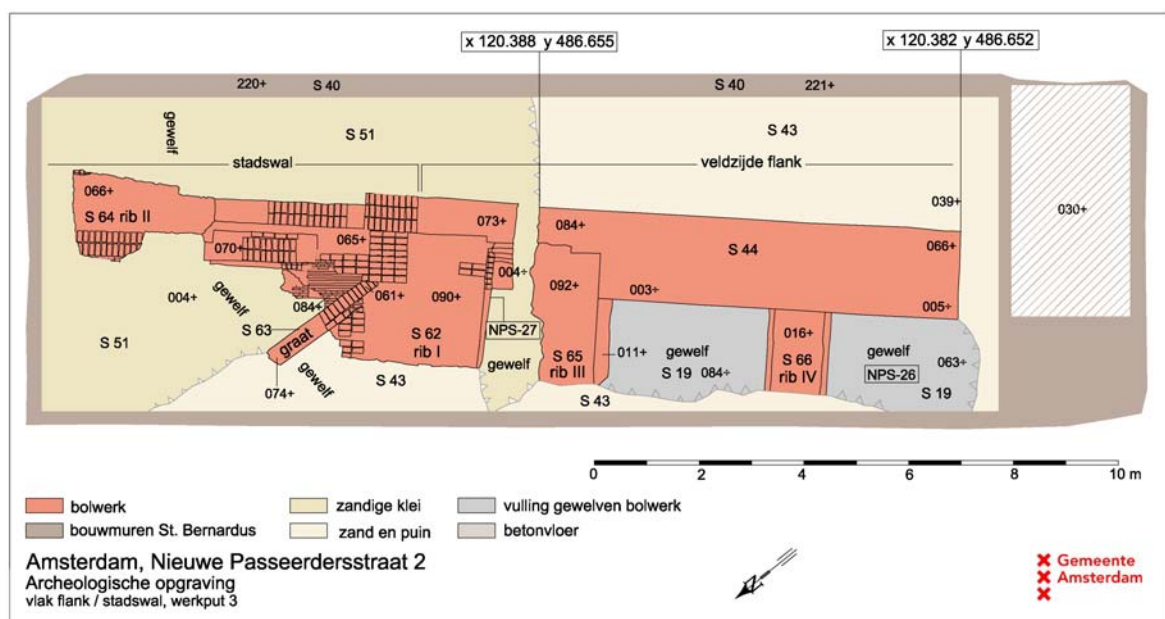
x 120.388 y 486.655

x 120.382 y 486.652

220+
S 40
S 40
221+

gewelf
S 51
S 43

stadswal
veldzijde flank

066+
S 64 rib II
073+
039+
030+
070+
065+
084+
S 44
066+
004÷
004+
gewelf
092+
003÷
084+
061+
090+
005+
S 63
S 62 rib I
NPS-27
016+
S 51
graat
S 65 rib III
011+
gewelf
S 19
084+
S 66 rib IV
gewelf
063+
NPS-26
S 43
gewelf
074+
gewelf
S 43
S 19

0
2
4
6
8
10 m

bolwerk
bouwmuren St. Bernardus
zandige klei
zand en puin
vulling gewelven bolwerk
betonvloer

Amsterdam, Nieuwe Passeerdersstraat 2
Archeologische opgraving
vlak flank / stadswal, werkput 3

Gemeente
Amsterdam